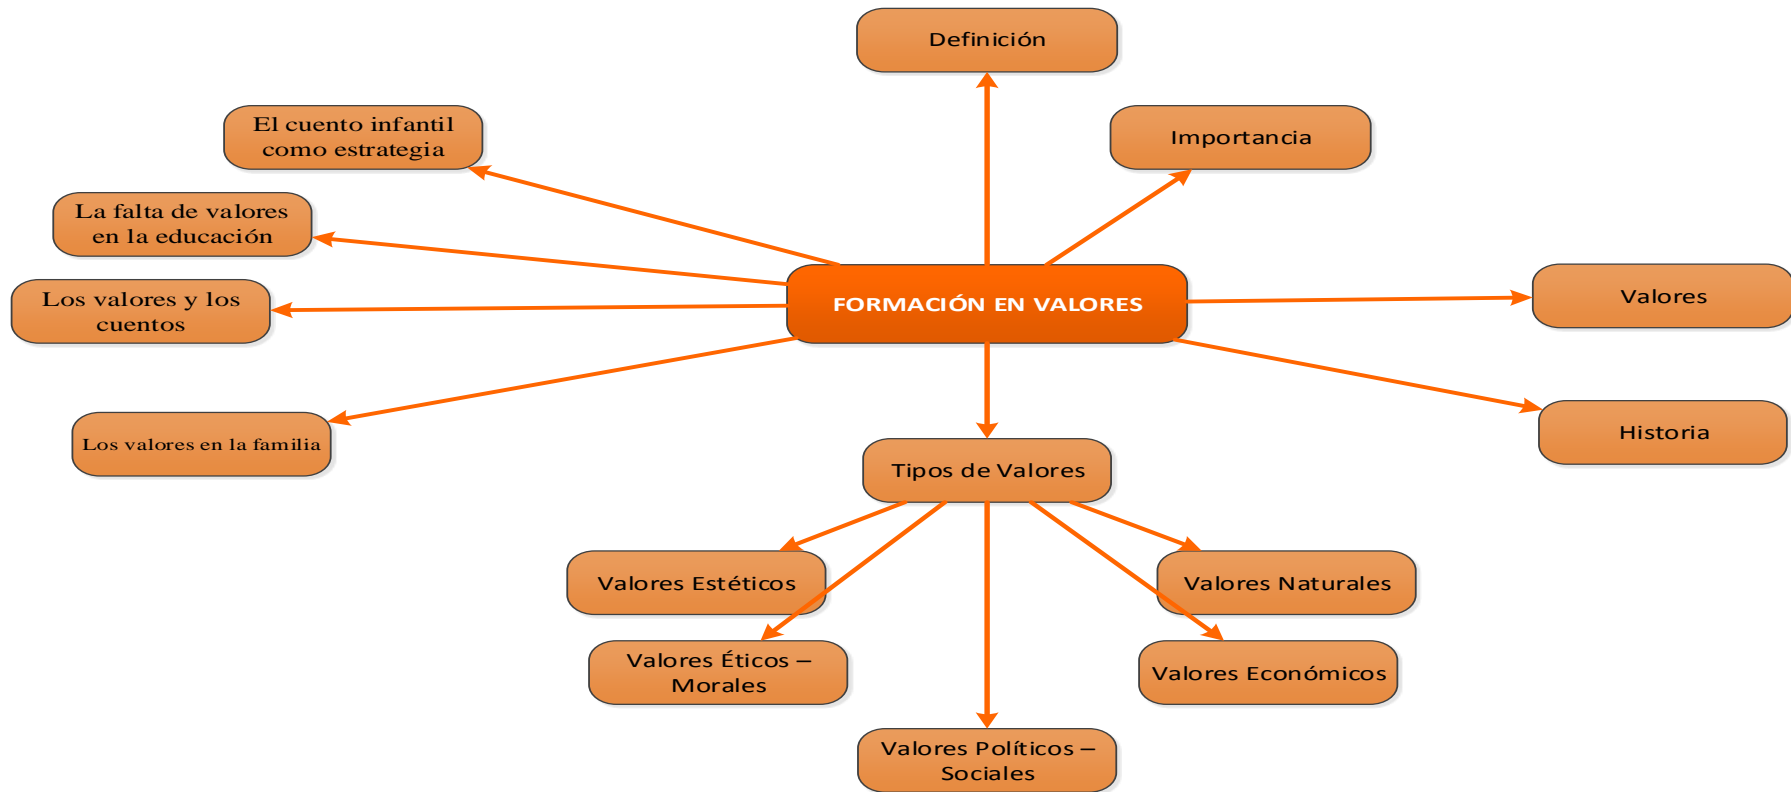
FORMACIÓN EN VALORES

Definición

Importancia

Valores

Historia

El cuento infantil como estrategia

La falta de valores en la educación

Los valores y los cuentos

Los valores en la familia

Tipos de Valores

Valores Estéticos

Valores Naturales

Valores Éticos – Morales

Valores Económicos

Valores Políticos – Sociales